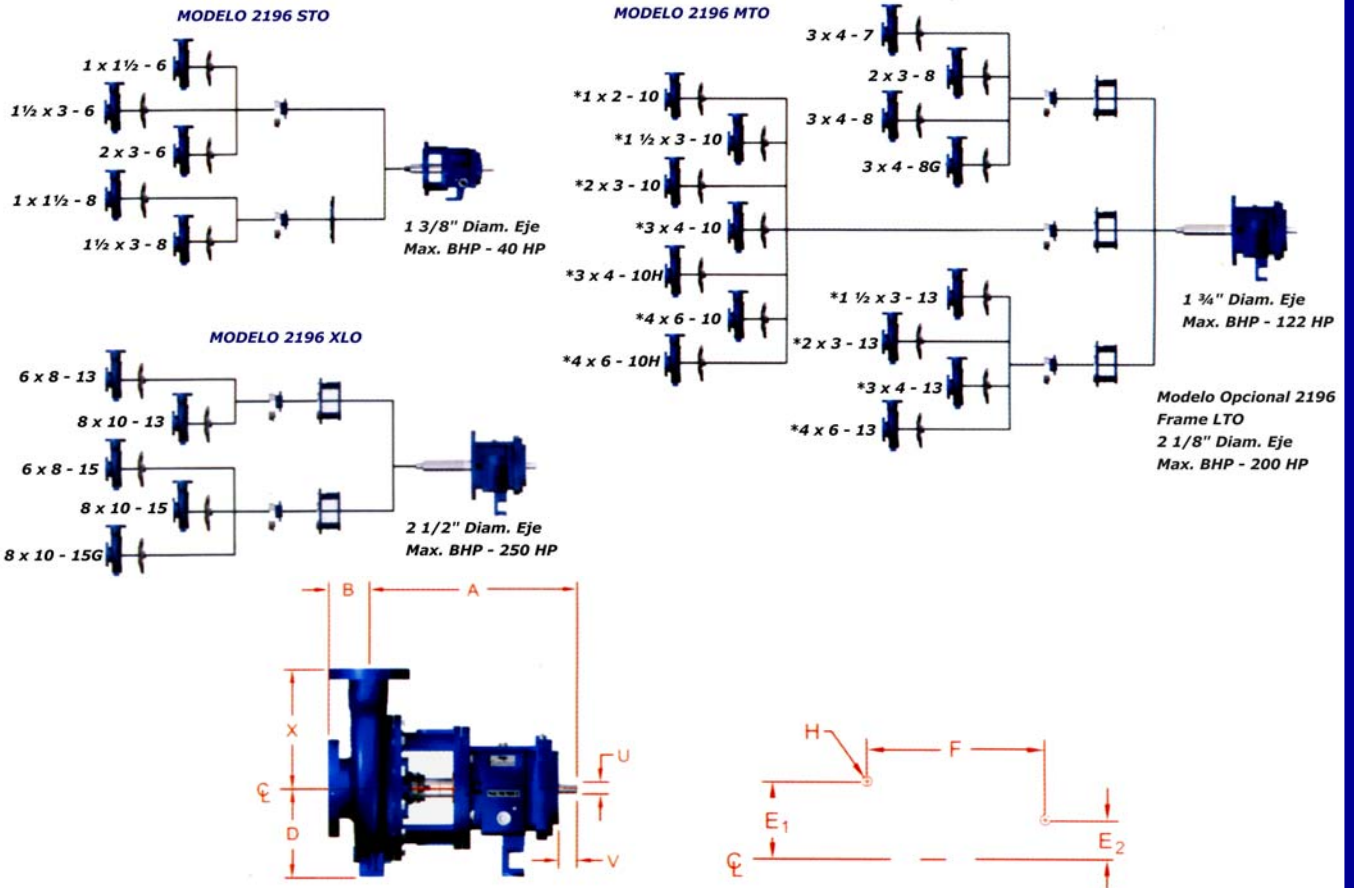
MODELO 2196 STO

1 x 1½ - 6
1½ x 3 - 6
2 x 3 - 6
1 x 1½ - 8
1½ x 3 - 8

1 3/8" Diam. Eje
Max. BHP - 40 HP

MODELO 2196 MTO

*1 x 2 - 10
*1 ½ x 3 - 10
*2 x 3 - 10
*3 x 4 - 10
*3 x 4 - 10H
*4 x 6 - 10
*4 x 6 - 10H

3 x 4 - 7
2 x 3 - 8
3 x 4 - 8
3 x 4 - 8G

*1 ½ x 3 - 13
*2 x 3 - 13
*3 x 4 - 13
*4 x 6 - 13

1 ¾" Diam. Eje
Max. BHP - 122 HP

Modelo Opcional 2196
Frame LTO
2 1/8" Diam. Eje
Max. BHP - 200 HP

MODELO 2196 XLO

6 x 8 - 13
8 x 10 - 13
6 x 8 - 15
8 x 10 - 15
8 x 10 - 15G

2 1/2" Diam. Eje
Max. BHP - 250 HP

B
A
X
℄
D
U
V

H
F
$E_1$
℄
$E_2$